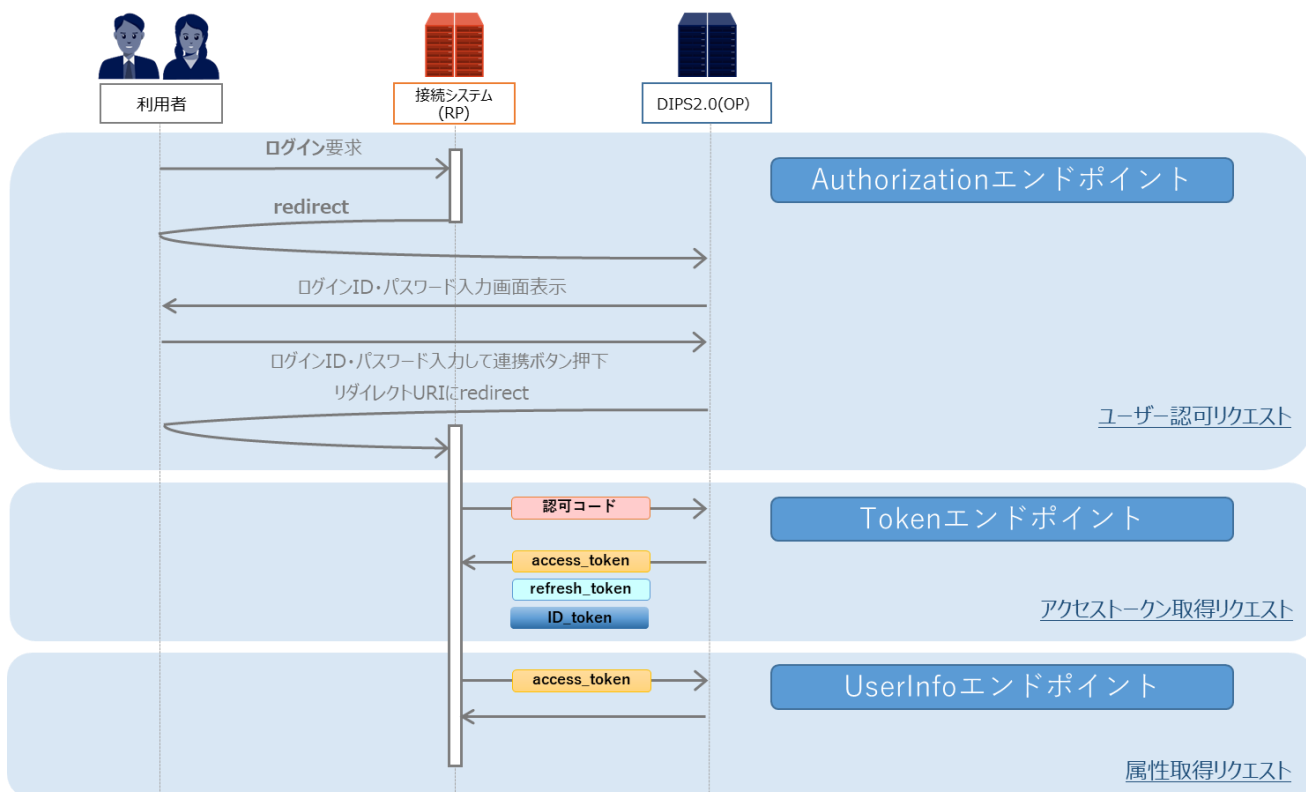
利用者

接続システム (RP)

DIPS2.0(OP)

ログイン要求

Authorizationエンドポイント

redirect

ログインID・パスワード入力画面表示

ログインID・パスワード入力して連携ボタン押下

リダイレクトURIにredirect

ユーザー認可リクエスト

認可コード

Tokenエンドポイント

access_token

refresh_token

ID_token

アクセストークン取得リクエスト

access_token

UserInfoエンドポイント

属性取得リクエスト